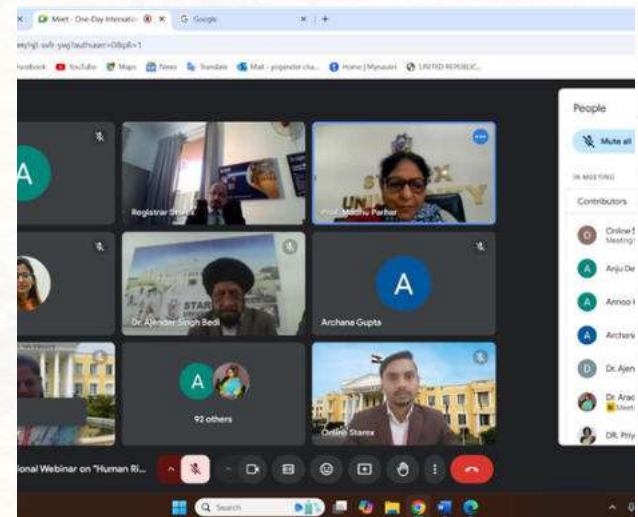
Meet - One-Day Internatio
Google
eey/rgl-svfr-ywg?authuser=0&pli=1
Facebook YouTube Maps News Translate Mail - yogender cha... Home | Mysauni UNITED REPUBLIC...

A
Registrar Starex
Prof. Madhu Parhar
Dr. Ajender Singh Bedi
A
Archana Gupta
A
92 others
Online Starex

People
Mute all
IN MEETING
Contributors
Online S
Meeting
Anju De
Anmol
Archana
Dr. Ajen
Dr. Arad
Meeti
DR. Priy

onal Webinar on "Human Ri...
Search